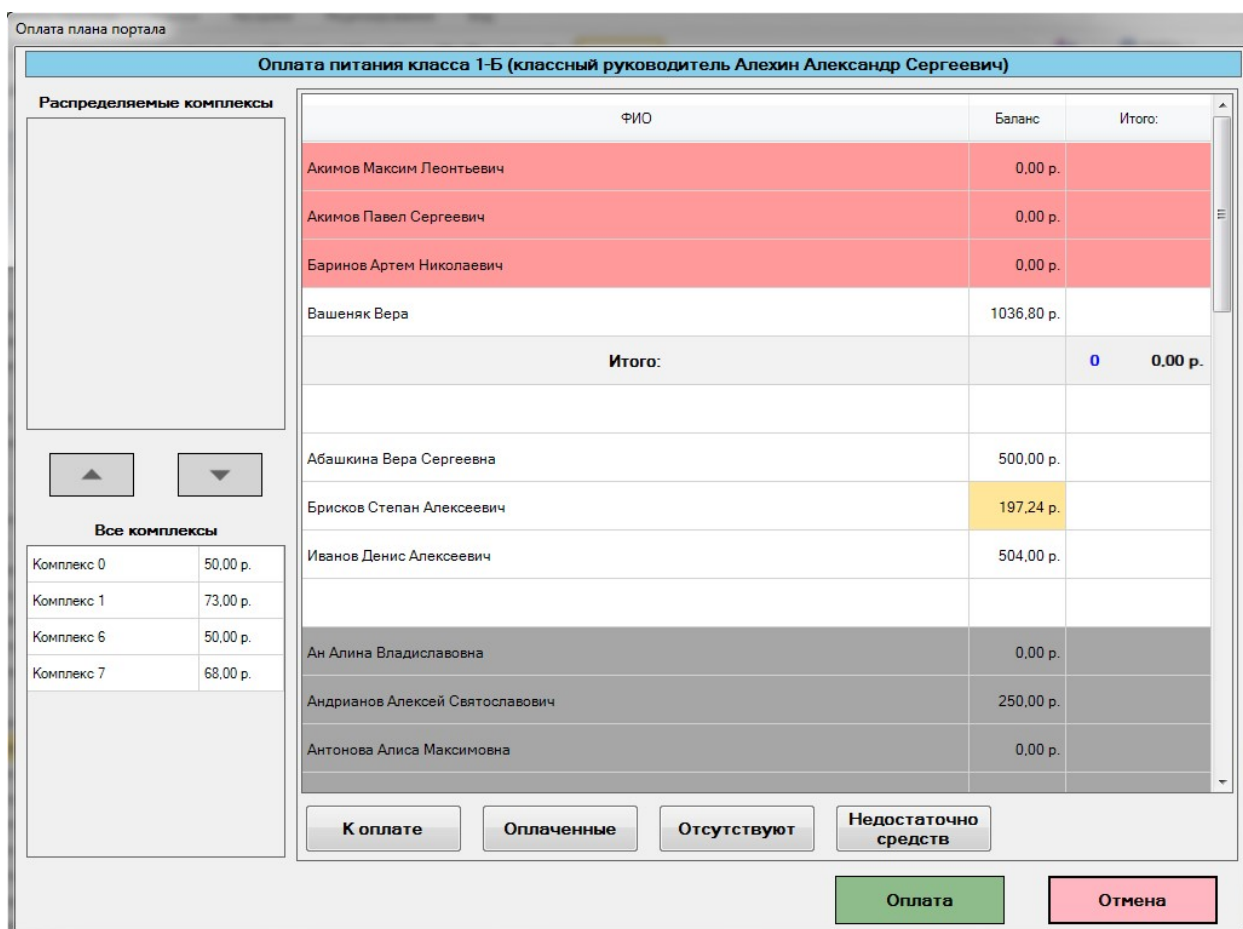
Оплата плана портала

Оплата питания класса 1-Б (классный руководитель Алехин Александр Сергеевич)

Распределяемые комплексы

Все комплексы

| Комплекс 0 | 50,00 р. |
|---|---|
| Комплекс 1 | 73,00 р. |
| Комплекс 6 | 50,00 р. |
| Комплекс 7 | 68,00 р. |

| ФИО | Баланс | Итого: |
|---|---|---|
| Акимов Максим Леонтьевич | 0,00 р. | |
| Акимов Павел Сергеевич | 0,00 р. | |
| Баринов Артем Николаевич | 0,00 р. | |
| Вашеняк Вера | 1036,80 р. | |
| Итого: | | 0 0,00 р. |
| | | |
| Абашкина Вера Сергеевна | 500,00 р. | |
| Брисков Степан Алексеевич | 197,24 р. | |
| Иванов Денис Алексеевич | 504,00 р. | |
| | | |
| Ан Алина Владиславовна | 0,00 р. | |
| Андрианов Алексей Святославович | 250,00 р. | |
| Антонова Алиса Максимовна | 0,00 р. | |

К оплате

Оплаченные

Отсутствуют

Недостаточно средств

Оплата

Отмена